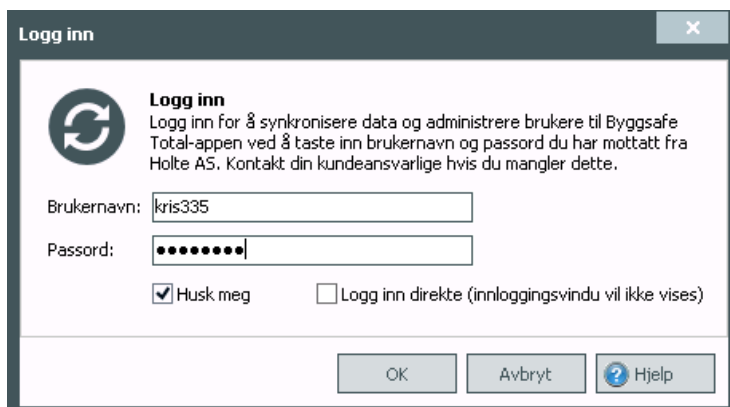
Logg inn

Logg inn
Logg inn for å synkronisere data og administrere brukere til Byggsafe Total-appen ved å taste inn brukernavn og passord du har mottatt fra Holte AS. Kontakt din kundeansvarlige hvis du mangler dette.

Brukernavn: kris335

Passord: ••••••••

Husk meg

Logg inn direkte (innloggingsvindu vil ikke vises)

OK

Avbryt

Hjelp